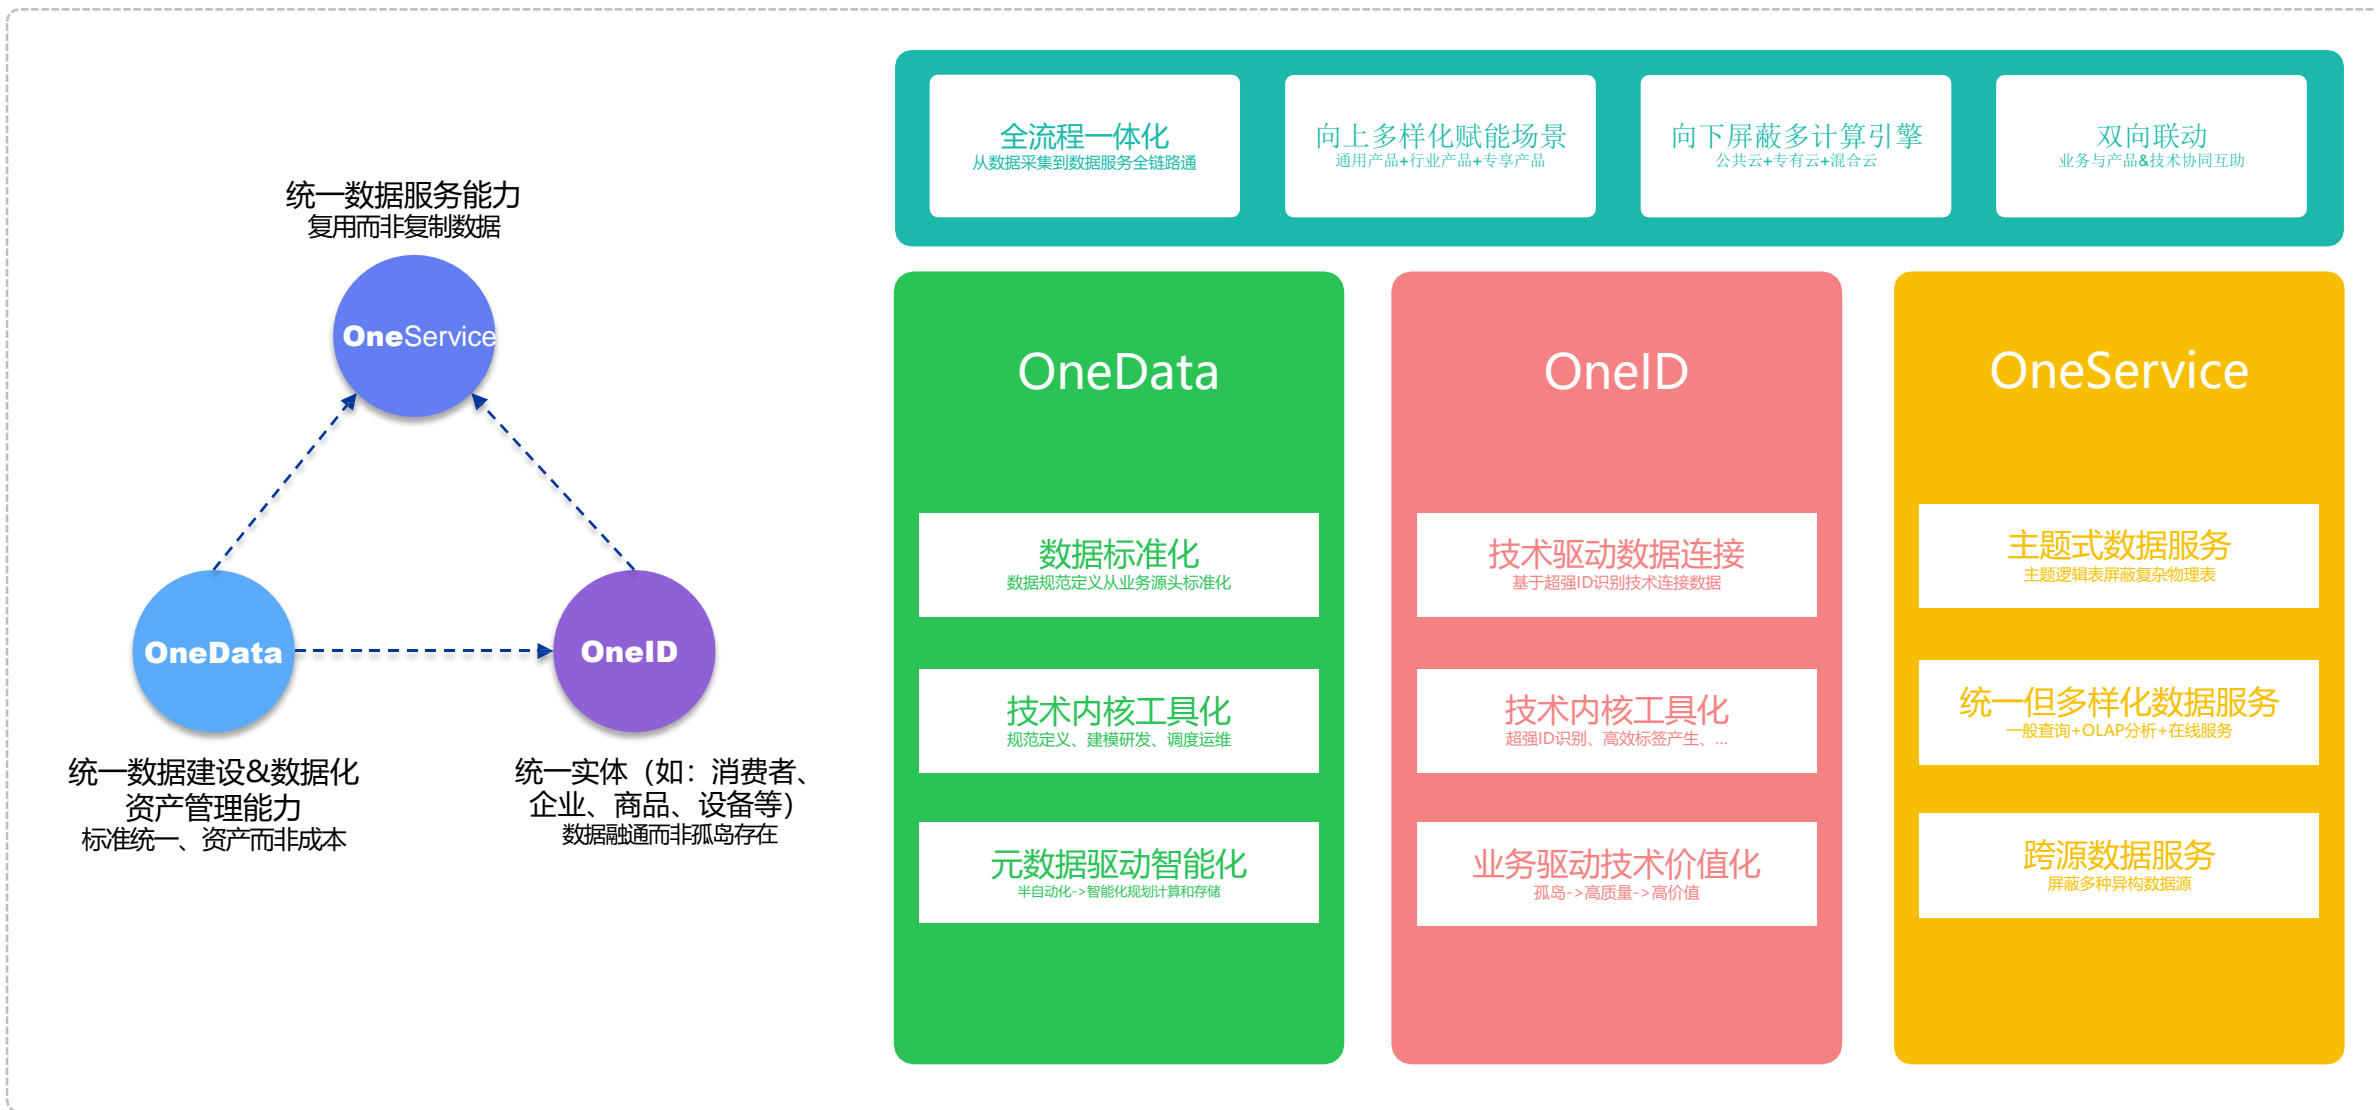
统一数据服务能力
复用而非复制数据

OneService

OneData

OneID

统一数据建设&数据化资产管理能力
标准统一、资产而非成本

统一实体（如：消费者、企业、商品、设备等）
数据融通而非孤岛存在

全流程一体化
从数据采集到数据服务全链路通

向上多样化赋能场景
通用产品+行业产品+专享产品

向下屏蔽多计算引擎
公共云+专有云+混合云

双向联动
业务与产品&技术协同互助

OneData

数据标准化
数据规范定义从业务源头标准化

技术内核工具化
规范定义、建模研发、调度运维

元数据驱动智能化
半自动化->智能化规划计算和存储

OneID

技术驱动数据连接
基于超强ID识别技术连接数据

技术内核工具化
超强ID识别、高效标签产生、...

业务驱动技术价值化
孤岛->高质量->高价值

OneService

主题式数据服务
主题逻辑表屏蔽复杂物理表

统一但多样化数据服务
一般查询+OLAP分析+在线服务

跨源数据服务
屏蔽多种异构数据源